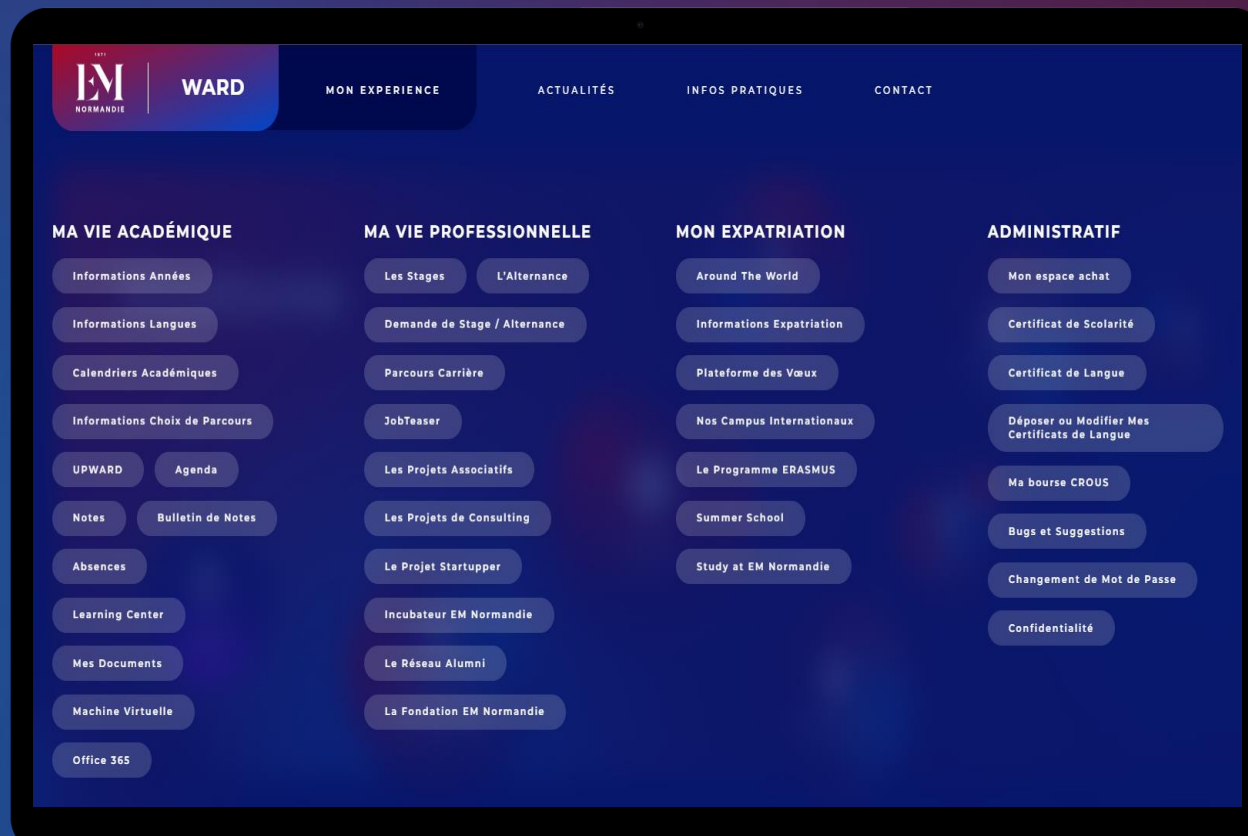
1871
EM
NORMANDIE
WARD

MON EXPERIENCE
ACTUALITÉS
INFOS PRATIQUES
CONTACT

MA VIE ACADÉMIQUE
Informations Années
Informations Langues
Calendriers Académiques
Informations Choix de Parcours
UPWARD
Agenda
Notes
Bulletin de Notes
Absences
Learning Center
Mes Documents
Machine Virtuelle
Office 365

MA VIE PROFESSIONNELLE
Les Stages
L'Alternance
Demande de Stage / Alternance
Parcours Carrière
JobTeaser
Les Projets Associatifs
Les Projets de Consulting
Le Projet Startupper
Incubateur EM Normandie
Le Réseau Alumni
La Fondation EM Normandie

MON EXPATRIATION
Around The World
Informations Expatriation
Plateforme des Vœux
Nos Campus Internationaux
Le Programme ERASMUS
Summer School
Study at EM Normandie

ADMINISTRATIF
Mon espace achat
Certificat de Scolarité
Certificat de Langue
Déposer ou Modifier Mes Certificats de Langue
Ma bourse CROUS
Bugs et Suggestions
Changement de Mot de Passe
Confidentialité